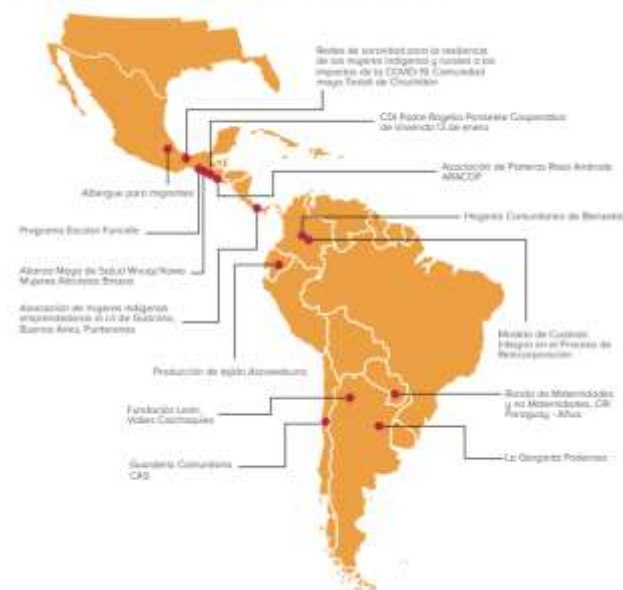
Redes de sororidad para la resiliencia de las mujeres indígenas y rurales a los impactos de la COVID-19. Comunidad maya Tzeltal de Chiumilton

CDI Padre Rogelio Ponseele Cooperativa de Vivienda 13 de enero

Albergue para migrantes

Asociación de Parteras Rosa Andrade ARACOP

Programa Escolar Familiar

Hogares Comunitarios de Bienestar

Alianza Maya de Salud Wayajl'Ratwo Mujeres Alfareras Brisas

Asociación de mujeres indígenas emprendedoras en el río Guacora, Buenos Aires, Puntarenas

Modelo de Cuidado Integral en el Proceso de Reincorporación

Producción de tejido Asowaleuro

Fundación León, Valles Calchaquíes

Bordo de Maternidades y no Maternidades, CR Paraguay - Alfus

Guardería Comunitaria CAS

La Gorgonta Poderosa